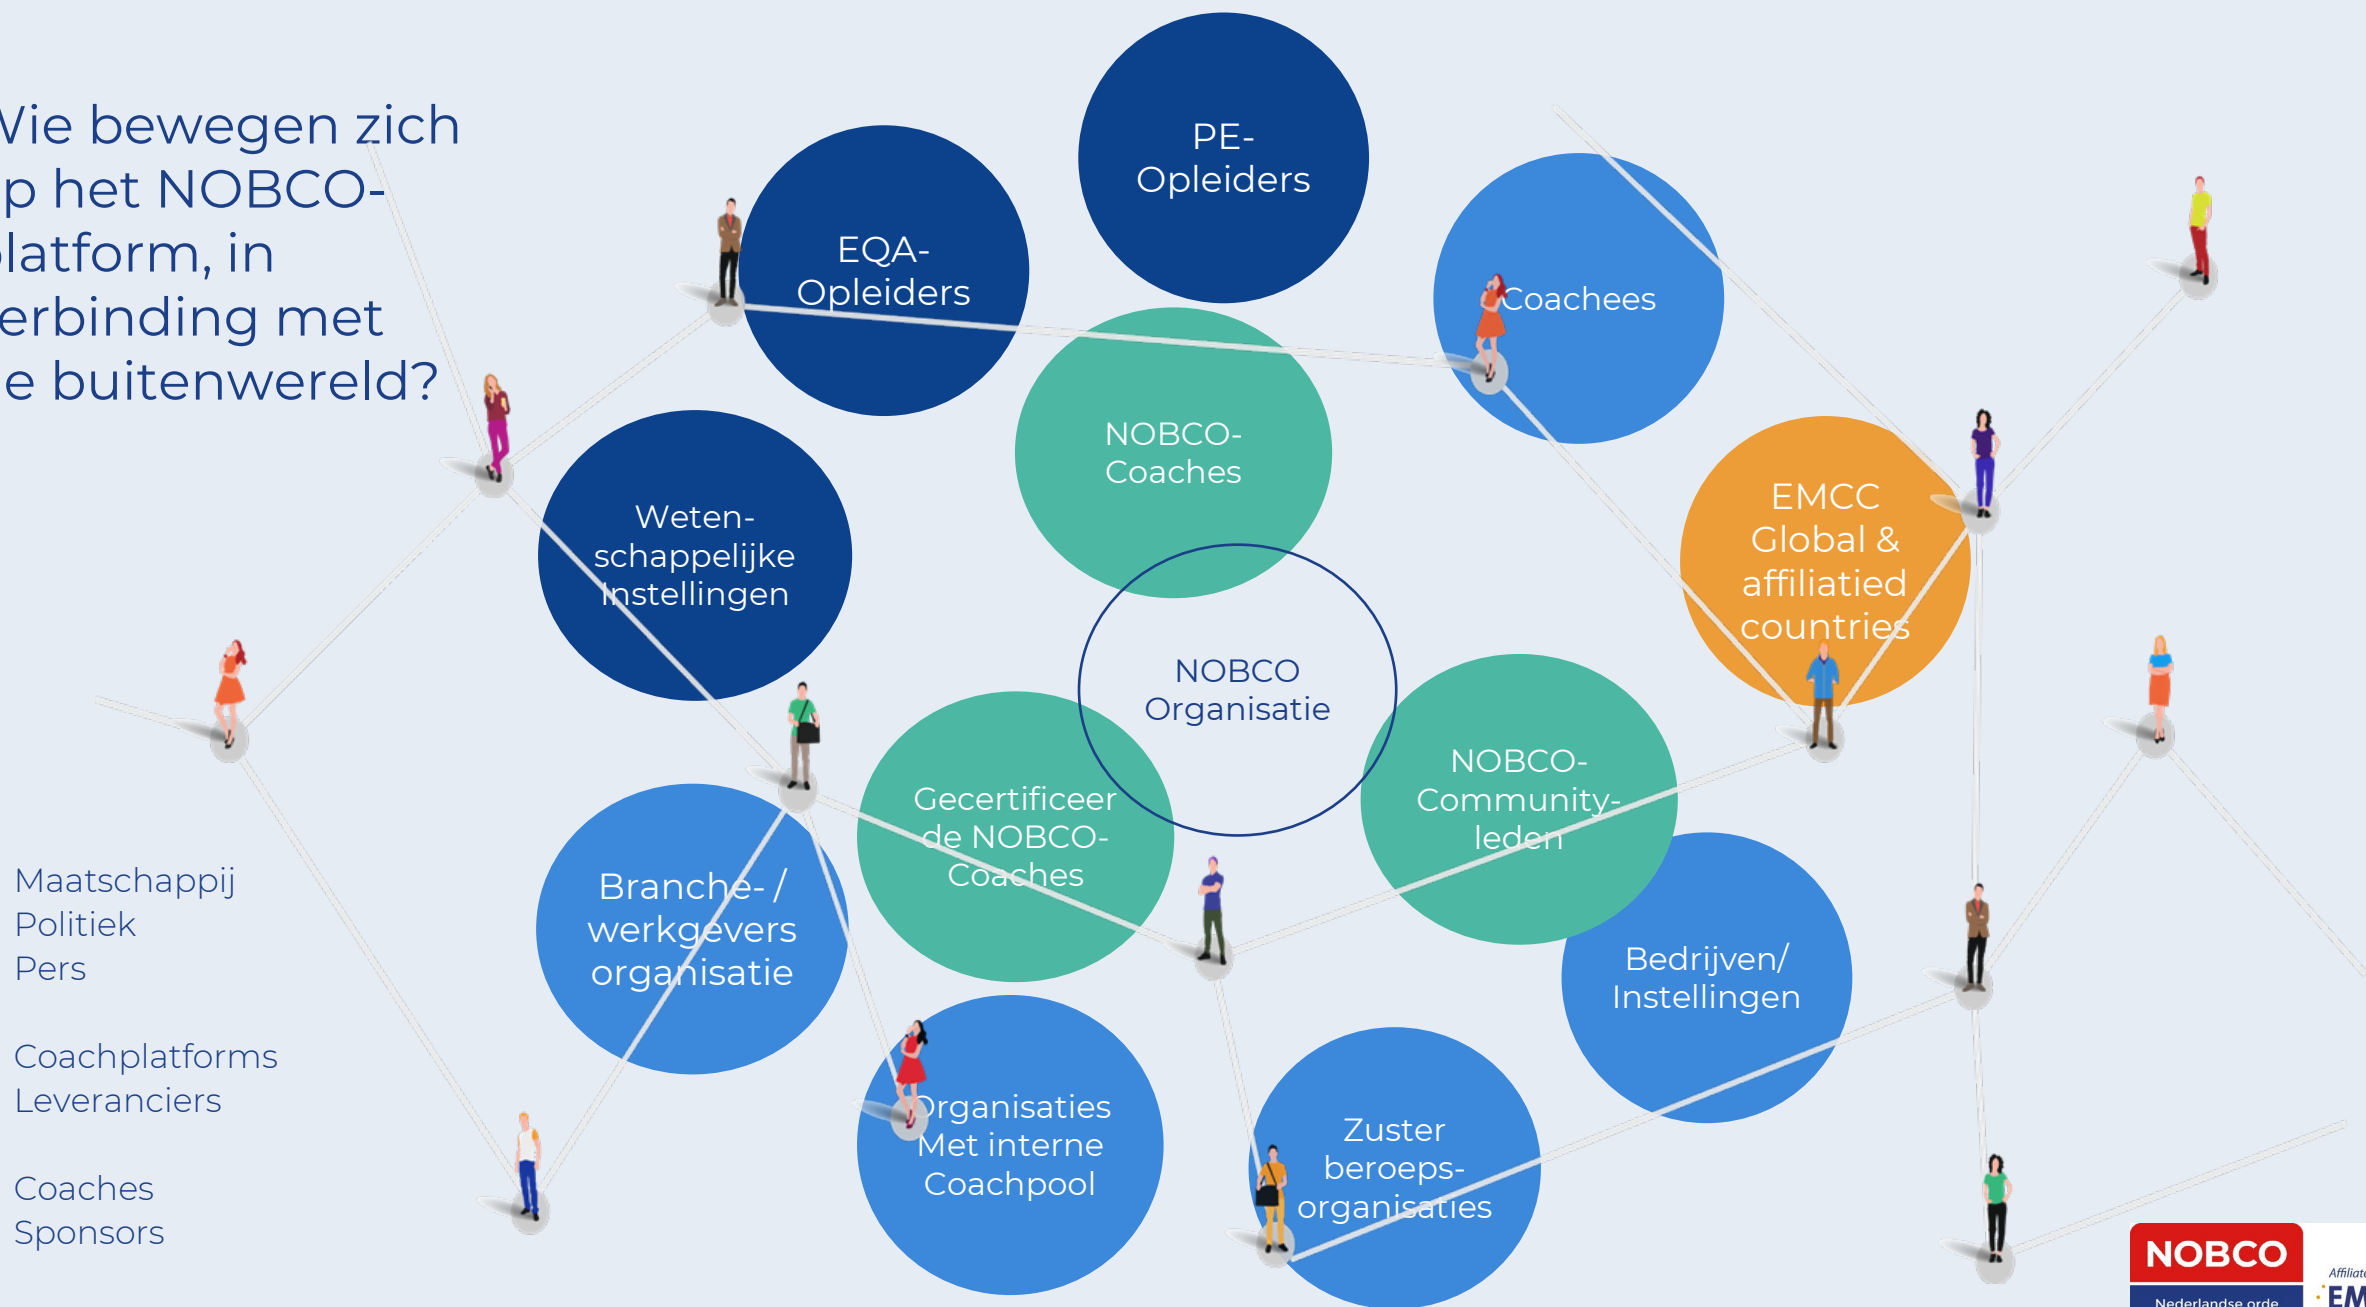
Vie bewegen zich p het NOBCO-latform, in erbinding met e buitenwereld?

EQA-Opleiders

PE-Opleiders

Coachees

NOBCO-Coaches

Weten-schappelijke Instellingen

EMCC Global & affiliatied countries

NOBCO Organisatie

Gecertificeerde NOBCO-Coaches

NOBCO-Community-leden

Maatschappij
Politiek
Pers

Branche- / werkgevers organisatie

Bedrijven/ Instellingen

Coachplatforms
Leveranciers

Organisaties Met interne Coachpool

Zuster beroeps-organisaties

Coaches
Sponsors

NOBCO
Nederlandse orde

Affiliate
EM